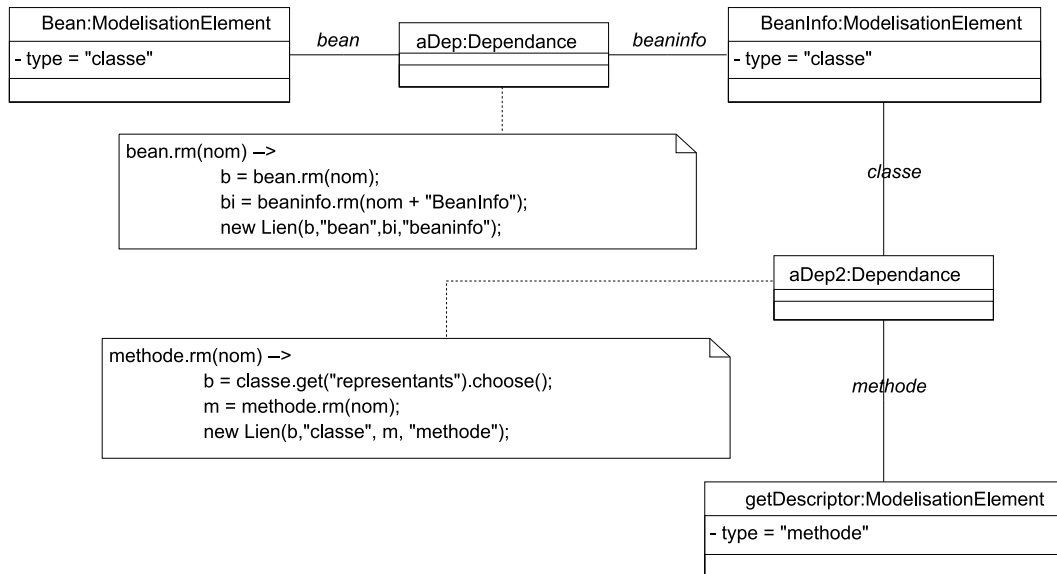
Bean:ModelisationElement
- type = "classe"

bean

aDep:Dependance

beaninfo

BeanInfo:ModelisationElement
- type = "classe"

bean.rm(nom) –>
b = bean.rm(nom);
bi = beaninfo.rm(nom + "BeanInfo");
new Lien(b,"bean",bi,"beaninfo");

classe

aDep2:Dependance

methode.rm(nom) –>
b = classe.get("representants").choose();
m = methode.rm(nom);
new Lien(b,"classe", m, "methode");

methode

getDescriptor:ModelisationElement
- type = "methode"